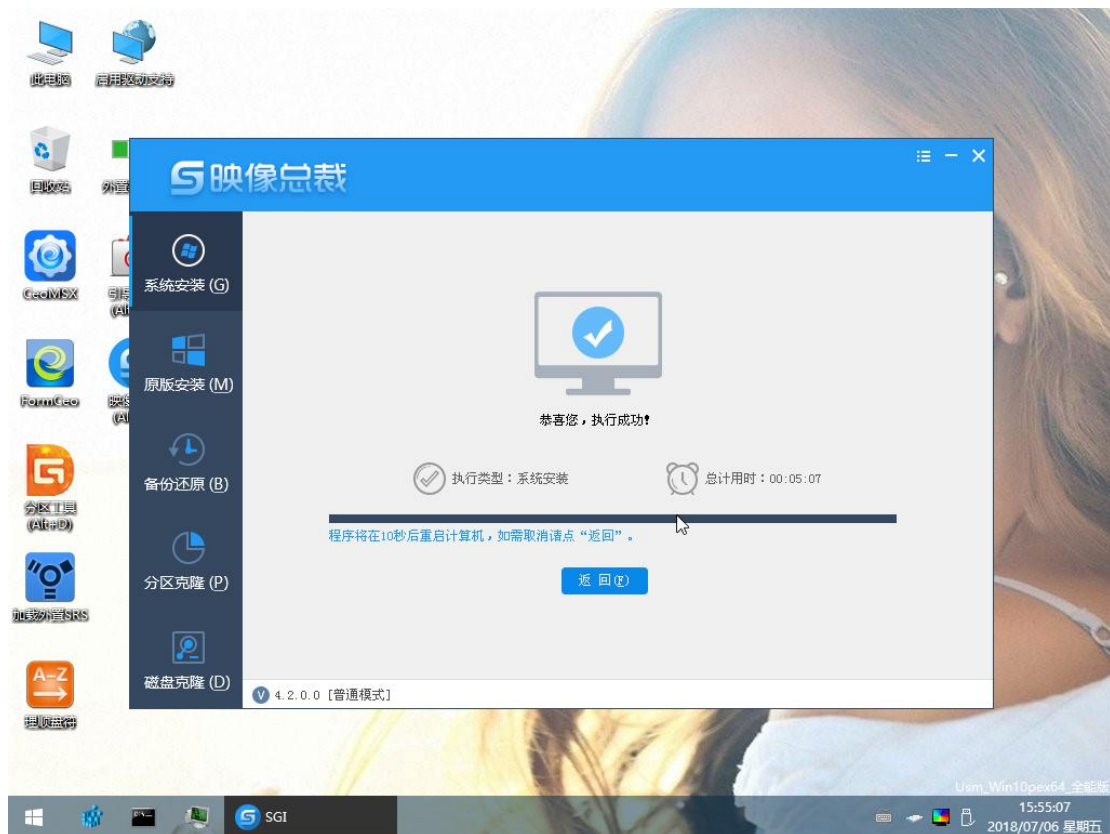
此电脑

启用驱动支持

回收站

外置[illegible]

GeoMSX

引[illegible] (Al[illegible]

FormGeo

映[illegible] (Al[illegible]

分区工具 (Alt+D)

加载外置SRS

理顺盘符

映像总裁

系统安装 (G)

原版安装 (M)

备份还原 (B)

分区克隆 (P)

磁盘克隆 (D)

恭喜您，执行成功!

执行类型：系统安装

总计用时：00:05:07

程序将在10秒后重启计算机，如需取消请点“返回”。

返 回(F)

4.2.0.0 [普通模式]

Usm_Win10pex64_全能版

SGI

15:55:07
2018/07/06 星期五